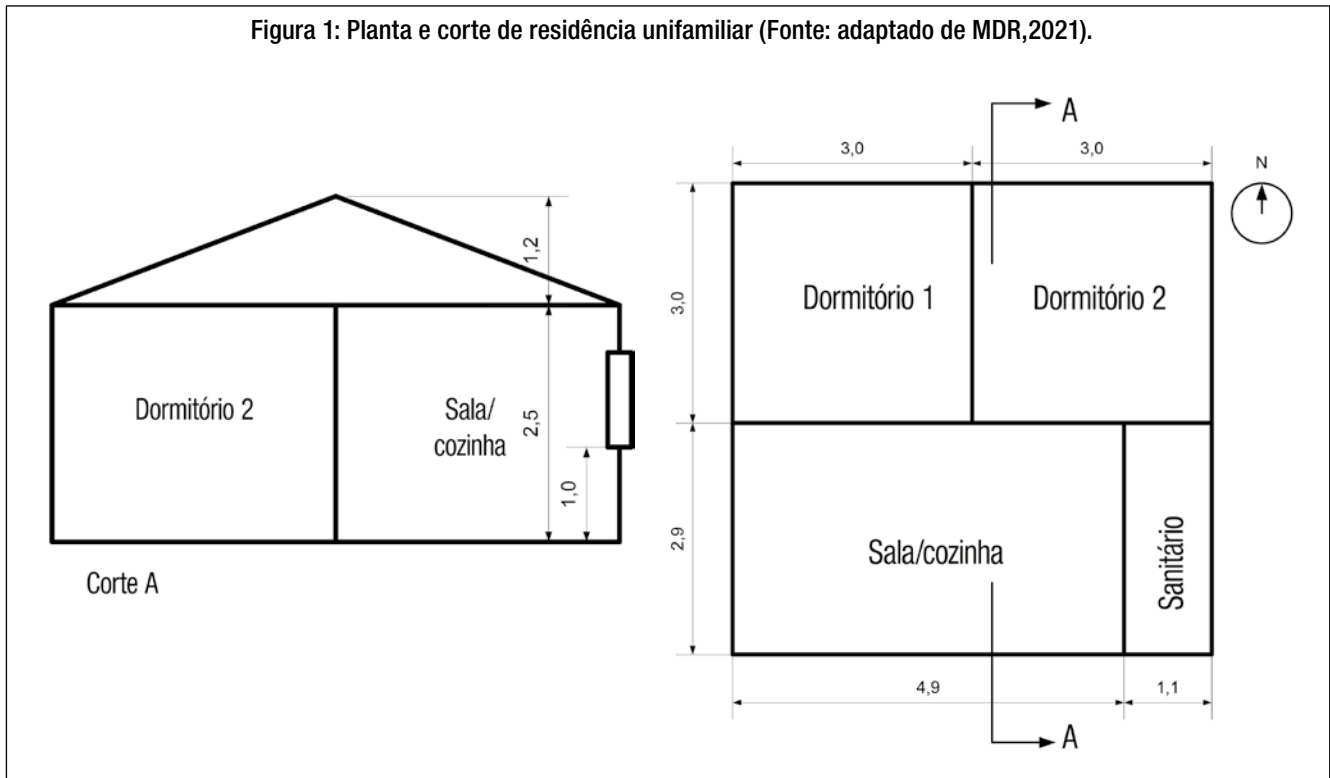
Figura 1: Planta e corte de residência unifamiliar (Fonte: adaptado de MDR,2021).

1,2

Dormitório 2

Sala/
cozinha

2,5

1,0

Corte A

A

3,0

3,0

N

3,0

Dormitório 1

Dormitório 2

2,9

Sala/cozinha

Sanitário

4,9

1,1

A